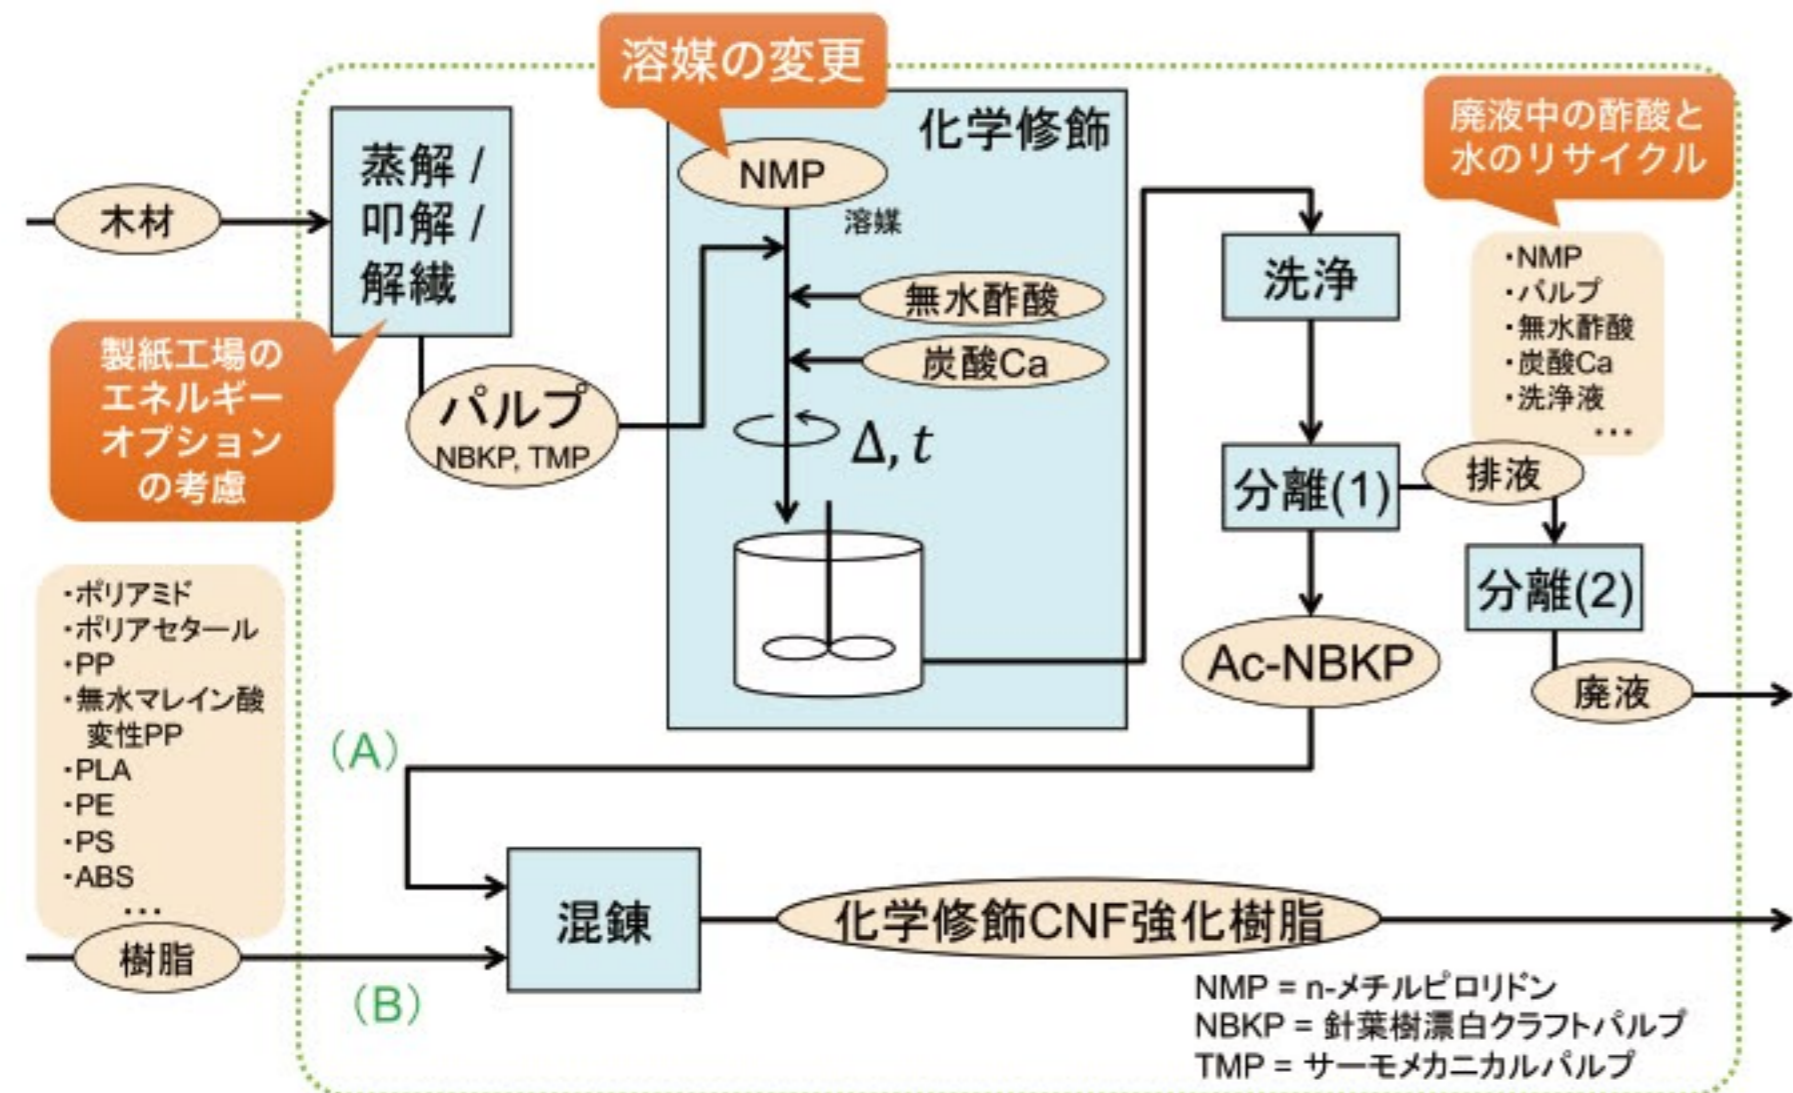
溶媒の変更

化学修飾

NMP

溶媒

無水酢酸

炭酸Ca

$\Delta, t$

木材

蒸解 / 叩解 / 解繊

製紙工場のエネルギーオプションの考慮

パルプ
NBKP, TMP

廃液中の酢酸と水のリサイクル

洗浄

・NMP
・パルプ
・無水酢酸
・炭酸Ca
・洗浄液
…

分離(1)

排液

分離(2)

Ac-NBKP

廃液

・ポリアミド
・ポリアセタール
・PP
・無水マレイン酸変性PP
・PLA
・PE
・PS
・ABS
…

(A)

樹脂

(B)

混錬

化学修飾CNF強化樹脂

NMP = n-メチルピロリドン
NBKP = 針葉樹漂白クラフトパルプ
TMP = サーモメカニカルパルプ